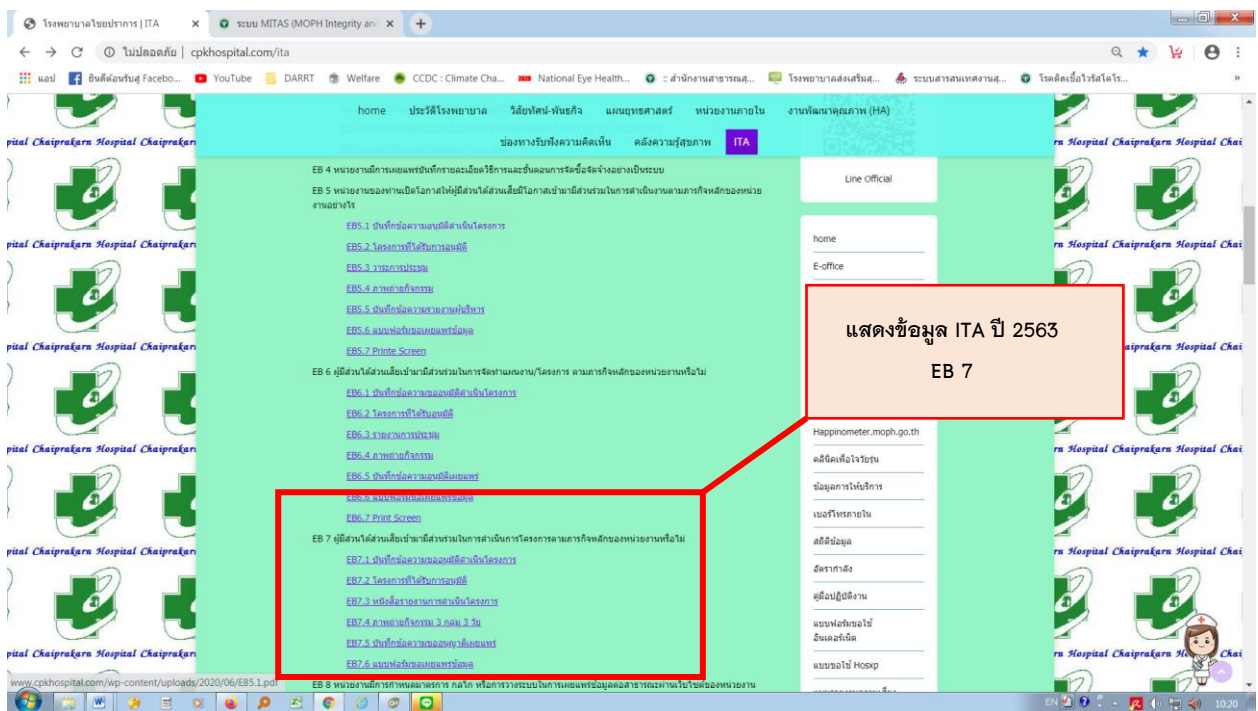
โรงพยาบาลไชยปราการ | ITA ×
ระบบ MITAS (MOPH Integrity and ×
ไม่ปลอดภัย | cpkhospital.com/ita

แอป ยินดีต้อนรับสู่ Facebo... YouTube DARRT Welfare CCDC : Climate Cha... National Eye Health... :: สำนักงานสาธารณสุ... โรงพยาบาลส่งเสริมสุ... ระบบสารสนเทศงานสุ... โรคติดเชื้อไวรัสโคโร...

home ประวัติโรงพยาบาล วิสัยทัศน์-พันธกิจ แผนยุทธศาสตร์ หน่วยงานภายใน งานพัฒนาคุณภาพ (HA)
ช่องทางรับฟังความคิดเห็น คลังความรู้สุขภาพ ITA

pital Chaiprakarn Hospital Chaiprakarn Hospital Chai

EB 4 หน่วยงานมีการเผยแพร่บันทึกรายละเอียดวิธีการและขั้นตอนการจัดซื้อจัดจ้างอย่างเป็นระบบ
EB 5 หน่วยงานของท่านเปิดโอกาสให้ผู้มีส่วนได้ส่วนเสียมีโอกาสเข้ามามีส่วนร่วมในการดำเนินงานตามภารกิจหลักของหน่วยงานอย่างไร
EB5.1 บันทึกข้อความอนุมัติดำเนินโครงการ
EB5.2 โครงการที่ได้รับการอนุมัติ
EB5.3 วาระการประชุม
EB5.4 ภาพถ่ายกิจกรรม
EB5.5 บันทึกข้อความรายงานผู้บริหาร
EB5.6 แบบฟอร์มขอเผยแพร่ข้อมูล
EB5.7 Printe Screen
EB 6 ผู้มีส่วนได้ส่วนเสียเข้ามามีส่วนร่วมในการจัดทำแผนงาน/โครงการ ตามภารกิจหลักของหน่วยงานหรือไม่
EB6.1 บันทึกข้อความขออนุมัติดำเนินโครงการ
EB6.2 โครงการที่ได้รับอนุมัติ
EB6.3 รายงานการประชุม
EB6.4 ภาพถ่ายกิจกรรม
EB6.5 บันทึกข้อความอนุมัติเผยแพร่
EB6.6 แบบฟอร์มขอเผยแพร่ข้อมูล
EB6.7 Print Screen
EB 7 ผู้มีส่วนได้ส่วนเสียเข้ามามีส่วนร่วมในการดำเนินการโครงการตามภารกิจหลักของหน่วยงานหรือไม่
EB7.1 บันทึกข้อความขออนุมัติดำเนินโครงการ
EB7.2 โครงการที่ได้รับการอนุมัติ
EB7.3 หนังสือรายงานการดำเนินโครงการ
EB7.4 ภาพถ่ายกิจกรรม 3 กลุ่ม 3 วัย
EB7.5 บันทึกข้อความขออนุญาตเผยแพร่
EB7.6 แบบฟอร์มขอเผยแพร่ข้อมูล
EB 8 หน่วยงานมีการกำหนดมาตรการ กลไก หรือการวางระบบในการเผยแพร่ข้อมูลต่อสาธารณะผ่านเว็บไซต์ของหน่วยงาน

Line Official
home
E-office
Happinometer.moph.go.th
คลินิกเพื่อวัยรุ่น
ข้อมูลการให้บริการ
เบอร์โทรภายใน
สถิติข้อมูล
อัตรากำลัง
คู่มือปฏิบัติงาน
แบบฟอร์มขอใช้อินเตอร์เน็ต
แบบขอใช้ Hosxp

แสดงข้อมูล ITA ปี 2563
EB 7

www.cpkhospital.com/wp-content/uploads/2020/06/EB5.1.pdf
EN 10:20